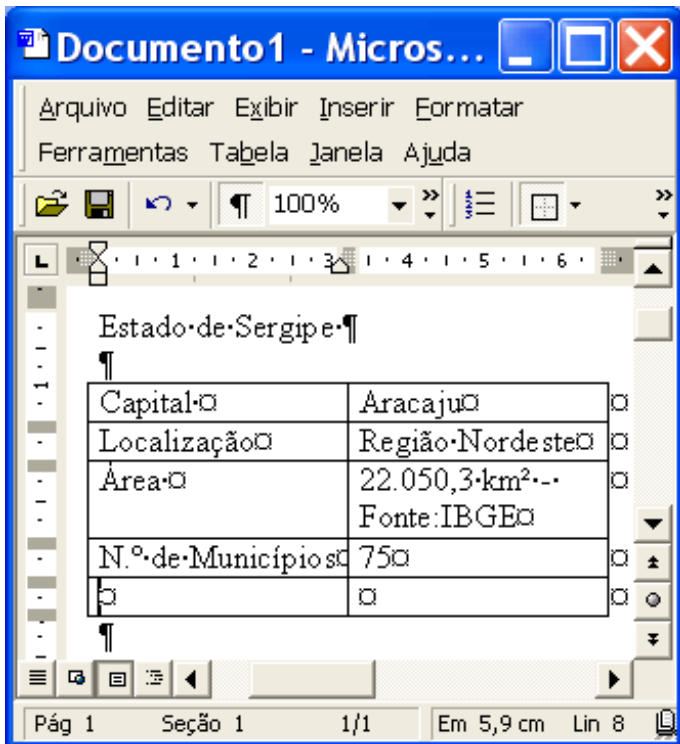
Documento1 - Micros...

Arquivo Editar Exibir Inserir Formatar
Ferramentas Tabela Janela Ajuda

100%

1 2 3 4 5 6

Estado·de·Sergipe·¶
¶

| Capital·¤ | Aracaju¤ | ¤ |
|---|---|---|
| Localização¤ | Região·Nordeste¤ | ¤ |
| Área·¤ | 22.050,3·km²·-· Fonte:IBGE¤ | ¤ |
| N.º·de·Municípios¤ | 75¤ | ¤ |
| ¤ | ¤ | ¤ |

¶

Pág 1 Seção 1 1/1 Em 5,9 cm Lin 8